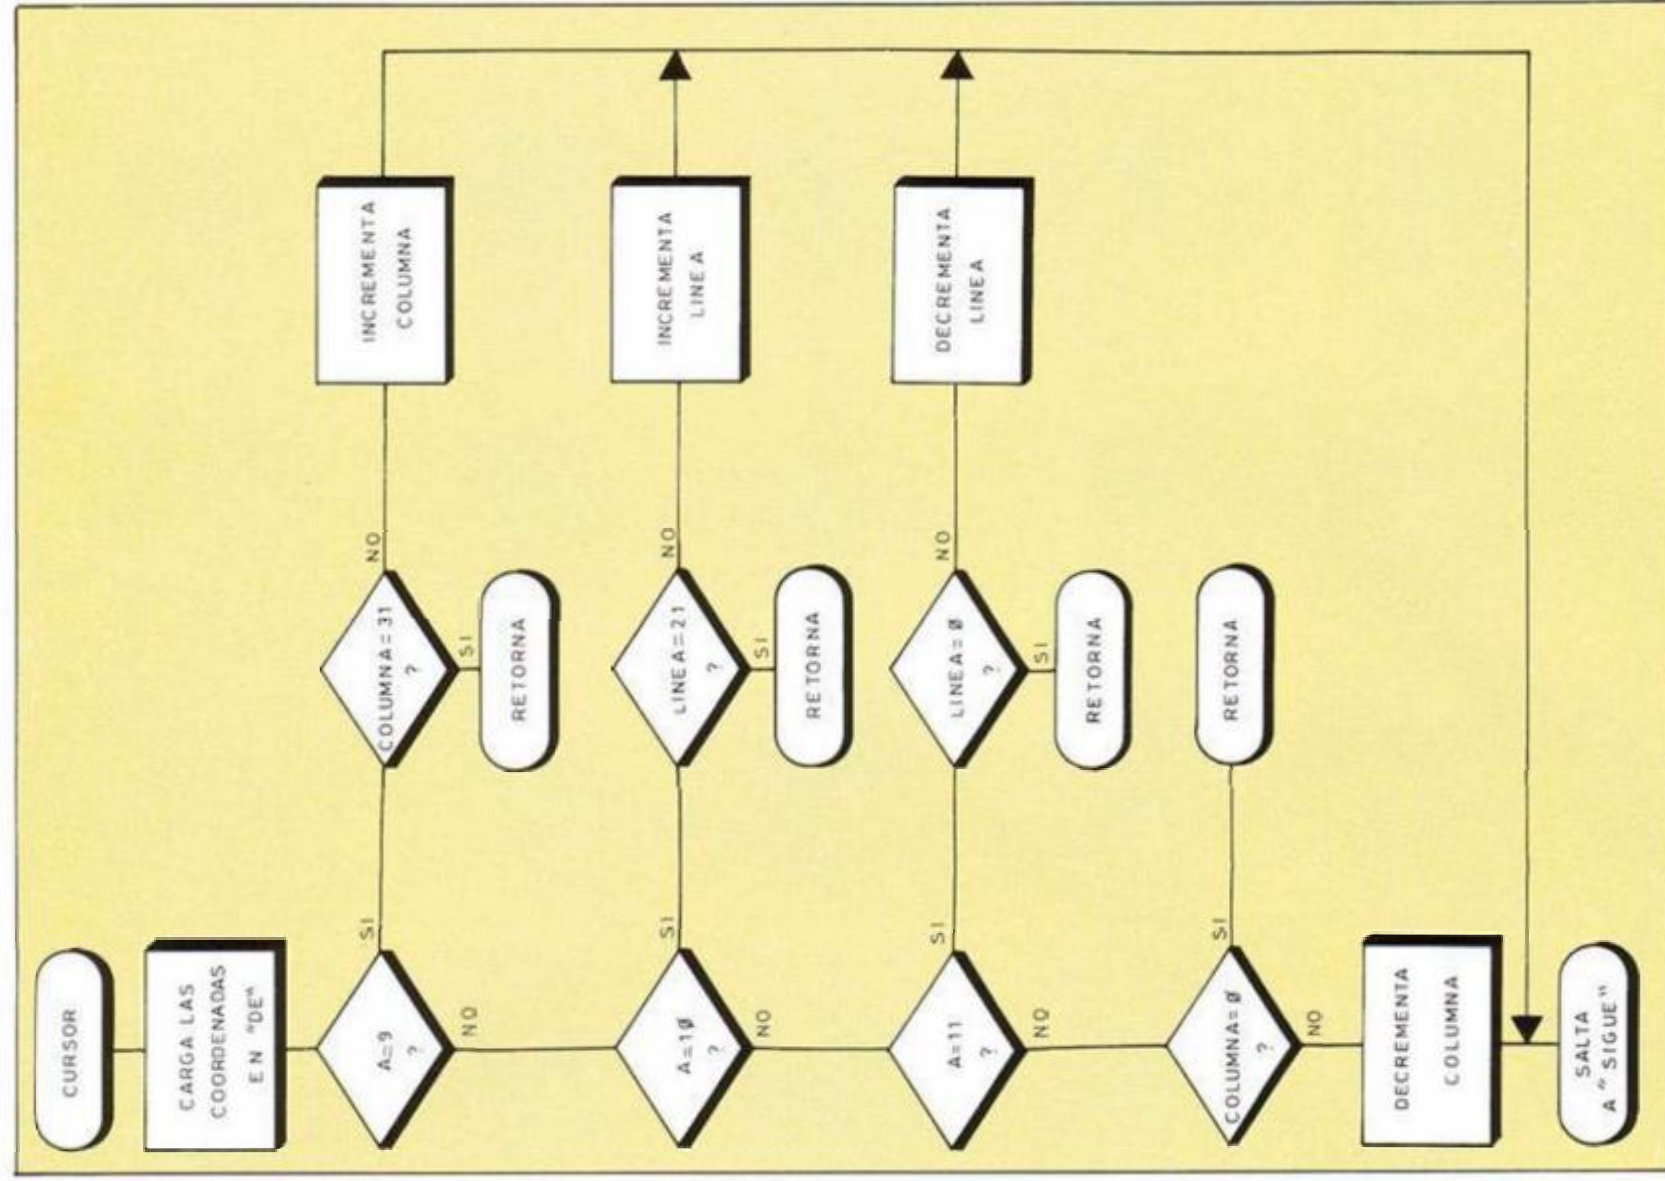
CURSOR

CARGA LAS COORDENADAS EN "DE"

A=9 ?

SI

NO

COLUMNA=31 ?

SI

RETORNA

NO

INCREMENTA COLUMNA

A=1Ø ?

SI

NO

LINEA=21 ?

SI

RETORNA

NO

INCREMENTA LINEA

A=11 ?

SI

NO

LINEA=Ø ?

SI

RETORNA

NO

DECREMENTA LINEA

COLUMNA=Ø ?

SI

RETORNA

NO

DECREMENTA COLUMNA

SALTA A "SIGUE"